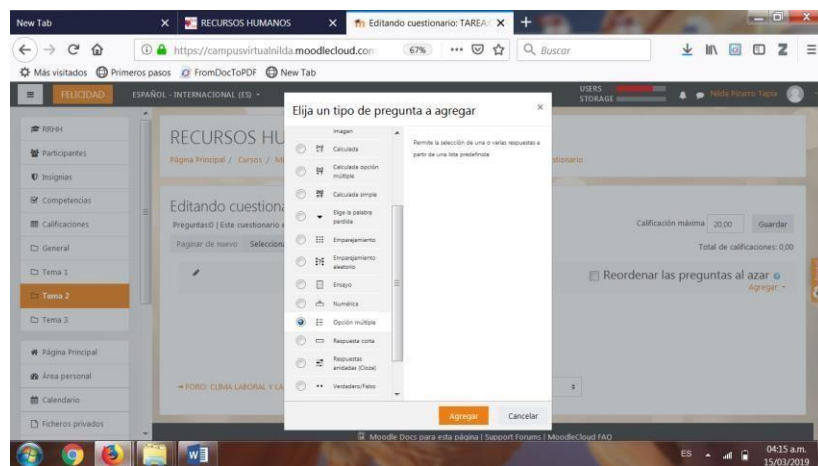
New Tab
RECURSOS HUMANOS
Editando cuestionario: TAREA
https://campusvirtualnilda.moodlecloud.com
67%
Buscar
Más visitados
Primeros pasos
FromDocToPDF
New Tab
FELICIDAD
ESPAÑOL - INTERNACIONAL (ES)
USERS
STORAGE
Nilda Pizarro Tapia
RRHH
Participantes
Insignias
Competencias
Calificaciones
General
Tema 1
Tema 2
Tema 3
Página Principal
Área personal
Calendario
Ficheros privados
RECURSOS HU
Página Principal / Cursos / M
cuestionario
Editando cuestiona
Preguntas:0 | Este cuestionario
Paginar de nuevo Seleccion
Calificación máxima 20,00 Guardar
Total de calificaciones: 0,00
Reordenar las preguntas al azar
Agregar
FORO: CLIMA LABORAL Y LA
Elija un tipo de pregunta a agregar
Imagen
Calculada
Calculada opción múltiple
Calculada simple
Elige la palabra perdida
Emparejamiento
Emparejamiento aleatorio
Ensayo
Numérica
Opción múltiple
Respuesta corta
Respuestas anidadas (Cloze)
Verdadero/Falso
Permite la selección de una o varias respuestas a partir de una lista predefinida.
Agregar
Cancelar
Moodle Docs para esta página | Support Forums | MoodleCloud FAQ
ES
04:15 a.m.
15/03/2019